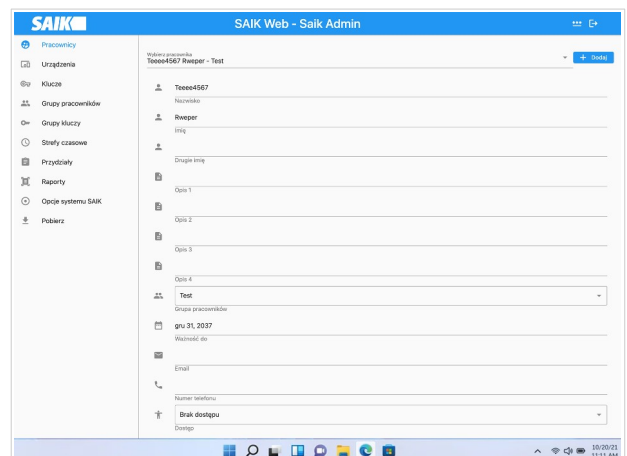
SAIK

SAIK Web - Saik Admin

Pracownicy
Urządzenia
Klucze
Grupy pracowników
Grupy kluczy
Strefy czasowe
Przydziały
Raporty
Opcje systemu SAIK
Pobierz

Wybierz pracownika
Teeee4567 Rweper - Test

+ Dodaj

Teeee4567
Nazwisko

Rweper
Imię

Drugie imię

Opis 1

Opis 2

Opis 3

Opis 4

Test
Grupa pracowników

gru 31, 2037
Ważność do

Email

Numer telefonu

Brak dostępu
Dostęp

10/20/21
11:11 AM